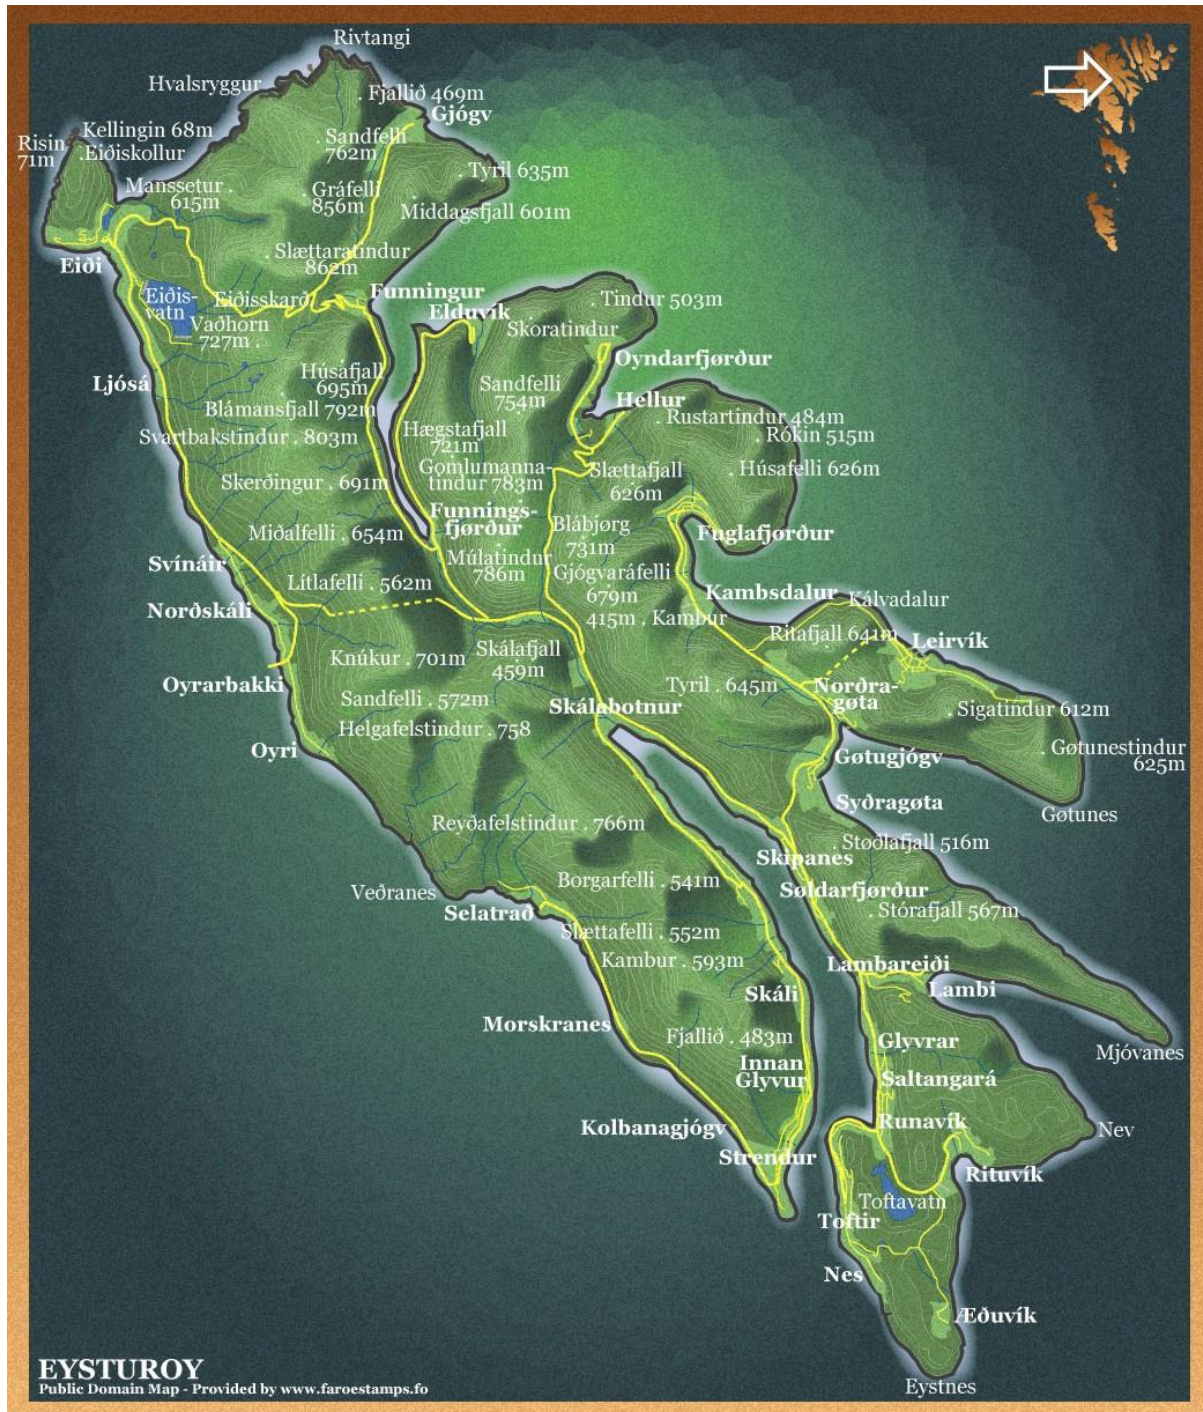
Rivtangi
Hvalsryggur
Fjallið 469m
Gjógv
Risin 71m
Kellingin 68m
Eiðiskollur
Sandfelli 762m
Tyril 635m
Manssetur 615m
Gráfelli 856m
Middagsfjall 601m
Slættaratindur 862m
Eiði
Eiðisvatn
Eiðisskarð
Funningur
Vaðhorn 727m
Elduvík
Tindur 503m
Skoratindur
Oyndarfjørður
Ljósá
Húsafjall 695m
Sandfelli 754m
Hellur
Blámansfjall 792m
Rustartindur 484m
Svartbakstindur 803m
Hægstafjall 721m
Rókin 515m
Gomlumannatindur 783m
Slættafjall 626m
Húsafelli 626m
Skerðingur 691m
Funningsfjørður
Blábjørg 731m
Fuglafjørður
Miðalfelli 654m
Múlatindur 786m
Svínáir
Gjógvaráfelli 679m
Lítlafelli 562m
Kambsdalur
Kálvadalur
Norðskáli
415m Kambur
Ritafjall 641m
Leirvík
Skálafjall 459m
Knúkur 701m
Oyrarbakki
Tyril 645m
Norðragøta
Sandfelli 572m
Sigatindur 612m
Skálabotnur
Helgafelstindur 758
Oyri
Gøtunestindur 625m
Gøtugjógv
Syðragøta
Gøtunes
Reyðafelstindur 766m
Støðlafjall 516m
Skipanes
Veðranes
Borgarfelli 541m
Søldarfjørður
Selatrað
Stórafjall 567m
Slættafelli 552m
Kambur 593m
Lambareiði
Lambi
Skáli
Morskranes
Fjallið 483m
Glyvrar
Mjóvanes
Innan Glyvur
Saltangará
Runavík
Nev
Kolbanagjógv
Strendur
Rituvík
Toftavatn
Toftir
Nes
Æðuvík
Eystnes
EYSTUROY
Public Domain Map - Provided by www.faroestamps.fo